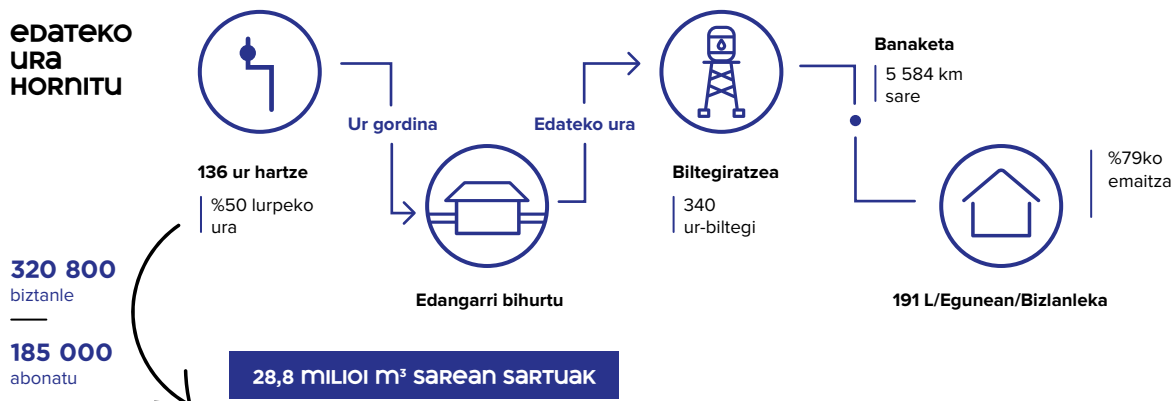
EDATEKO URA HORNITU

Ur gordina

Edateko ura

Banaketa

5 584 km sare

136 ur hartze

%50 lurpeko ura

Biltegiratzea

340 ur-biltegi

%79ko emaitza

320 800 biztanle

185 000 abonatu

Edangarri bihurtu

191 L/Egunean/Bizlanleka

28,8 MILIOI M³ SAREAN SARTUAK